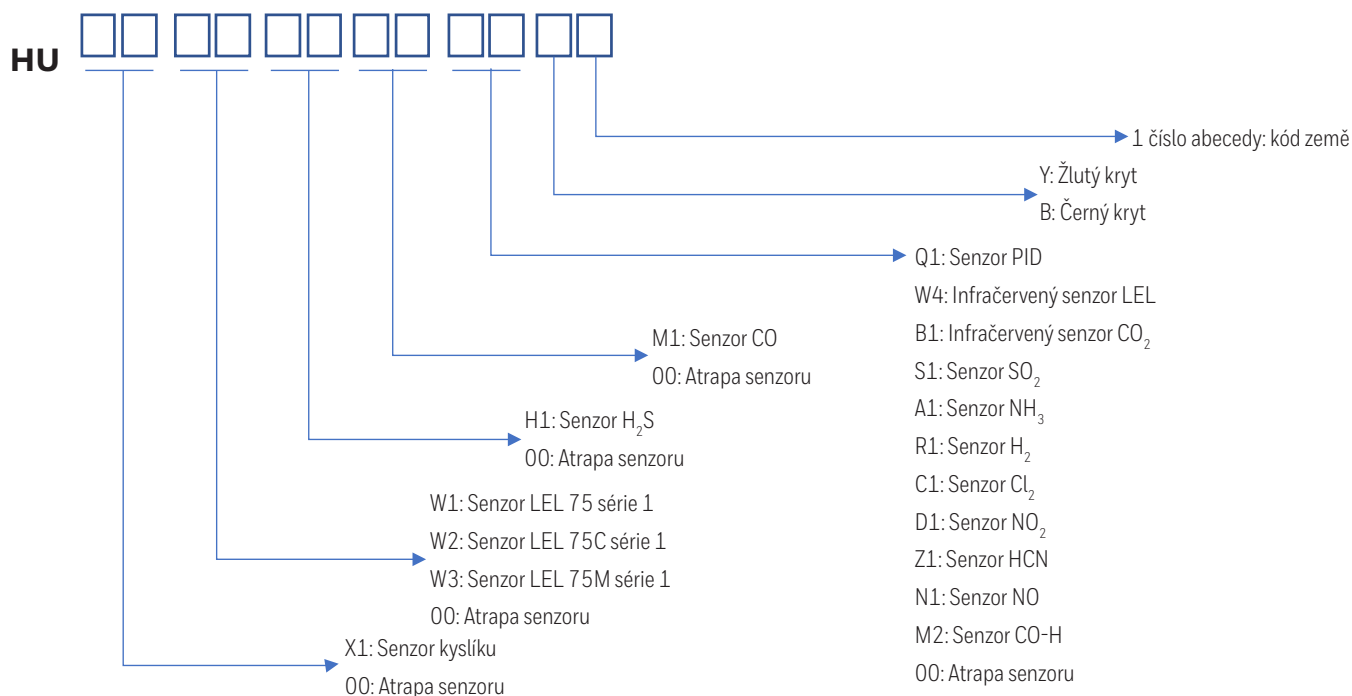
HU

1 číslo abecedy: kód země

Y: Žlutý kryt
B: Černý kryt

Q1: Senzor PID
W4: Infračervený senzor LEL
B1: Infračervený senzor $CO_2$
S1: Senzor $SO_2$
A1: Senzor $NH_3$
R1: Senzor $H_2$
C1: Senzor $Cl_2$
D1: Senzor $NO_2$
Z1: Senzor HCN
N1: Senzor NO
M2: Senzor CO-H
00: Atrapa senzoru

M1: Senzor CO
00: Atrapa senzoru

H1: Senzor $H_2S$
00: Atrapa senzoru

W1: Senzor LEL 75 série 1
W2: Senzor LEL 75C série 1
W3: Senzor LEL 75M série 1
00: Atrapa senzoru

X1: Senzor kyslíku
00: Atrapa senzoru